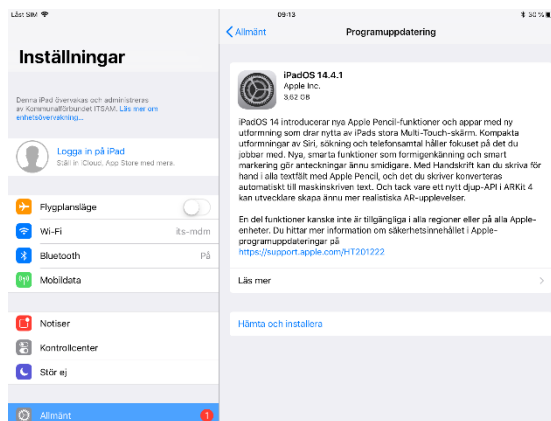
Låst SIM

09:13

50 %

Inställningar

Denna iPad övervakas och administreras av Kommunalförbundet ITSAM. Läs mer om enhetsövervakning...

Logga in på iPad
Ställ in iCloud, App Store med mera.

Flygplansläge

Wi-Fi
its-mdm

Bluetooth
På

Mobildata

Notiser

Kontrollcenter

Stör ej

Allmänt
1

Allmänt
Programuppdatering

iPadOS 14.4.1
Apple Inc.
3,62 GB

iPadOS 14 introducerar nya Apple Pencil-funktioner och appar med ny utformning som drar nytta av iPads stora Multi-Touch-skärm. Kompakta utformningar av Siri, sökning och telefonsamtal håller fokuset på det du jobbar med. Nya, smarta funktioner som formigenkänning och smart markering gör anteckningar ännu smidigare. Med Handskrift kan du skriva för hand i alla textfält med Apple Pencil, och det du skriver konverteras automatiskt till maskinskriven text. Och tack vare ett nytt djup-API i ARKit 4 kan utvecklare skapa ännu mer realistiska AR-upplevelser.

En del funktioner kanske inte är tillgängliga i alla regioner eller på alla Apple-enheter. Du hittar mer information om säkerhetsinnehållet i Apple-programuppdateringar på
https://support.apple.com/HT201222

Läs mer

Hämta och installera